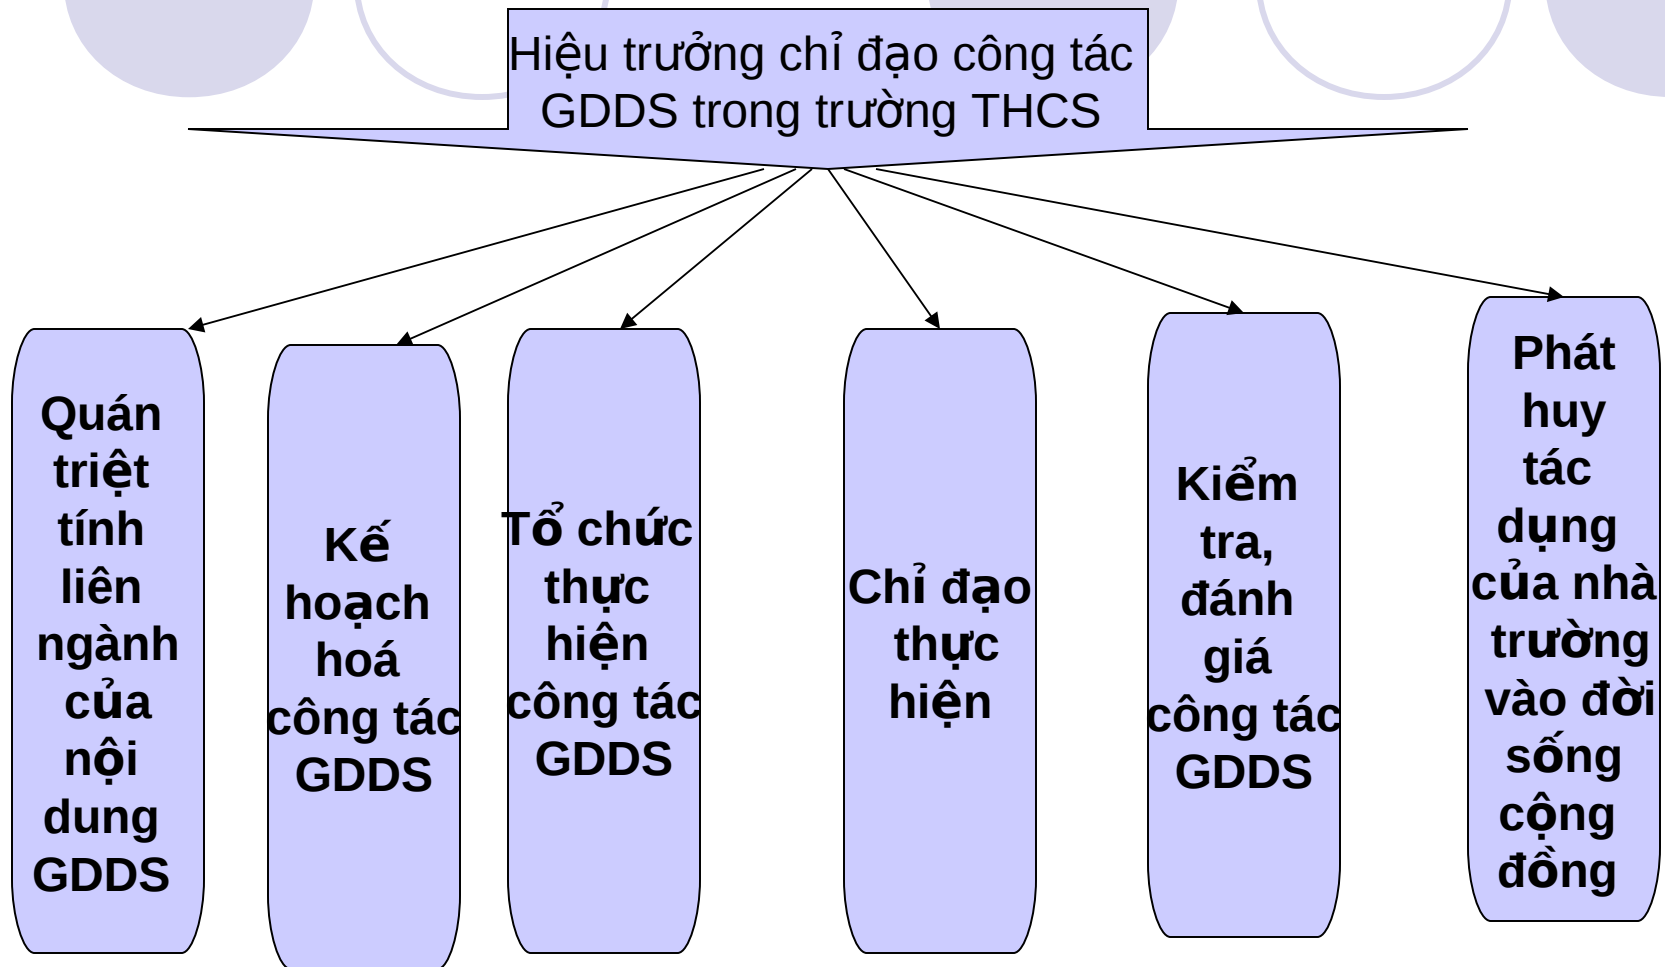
Hiệu trưởng chỉ đạo công tác GDDS trong trường THCS

Quán triệt tính liên ngành của nội dung GDDS

Kế hoạch hoá công tác GDDS

Tổ chức thực hiện công tác GDDS

Chỉ đạo thực hiện

Kiểm tra, đánh giá công tác GDDS

Phát huy tác dụng của nhà trường vào đời sống cộng đồng